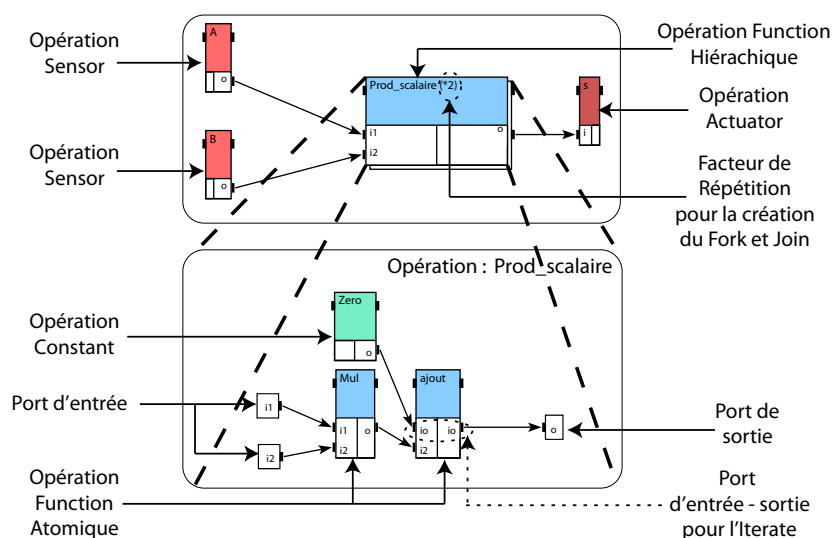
Opération Sensor

A

o

Opération Sensor

B

o

Prod_scalaire (*2)

i1

i2

o

Opération Function Hiérachique

s

i

Opération Actuator

Facteur de Répétition pour la création du Fork et Join

Opération : Prod_scalaire

Opération Constant

Zero

o

Port d'entrée

i1

i2

Mul

i1

i2

o

ajout

io

io

i2

o

Port de sortie

Opération Function Atomique

Port d'entrée - sortie pour l'Iterate